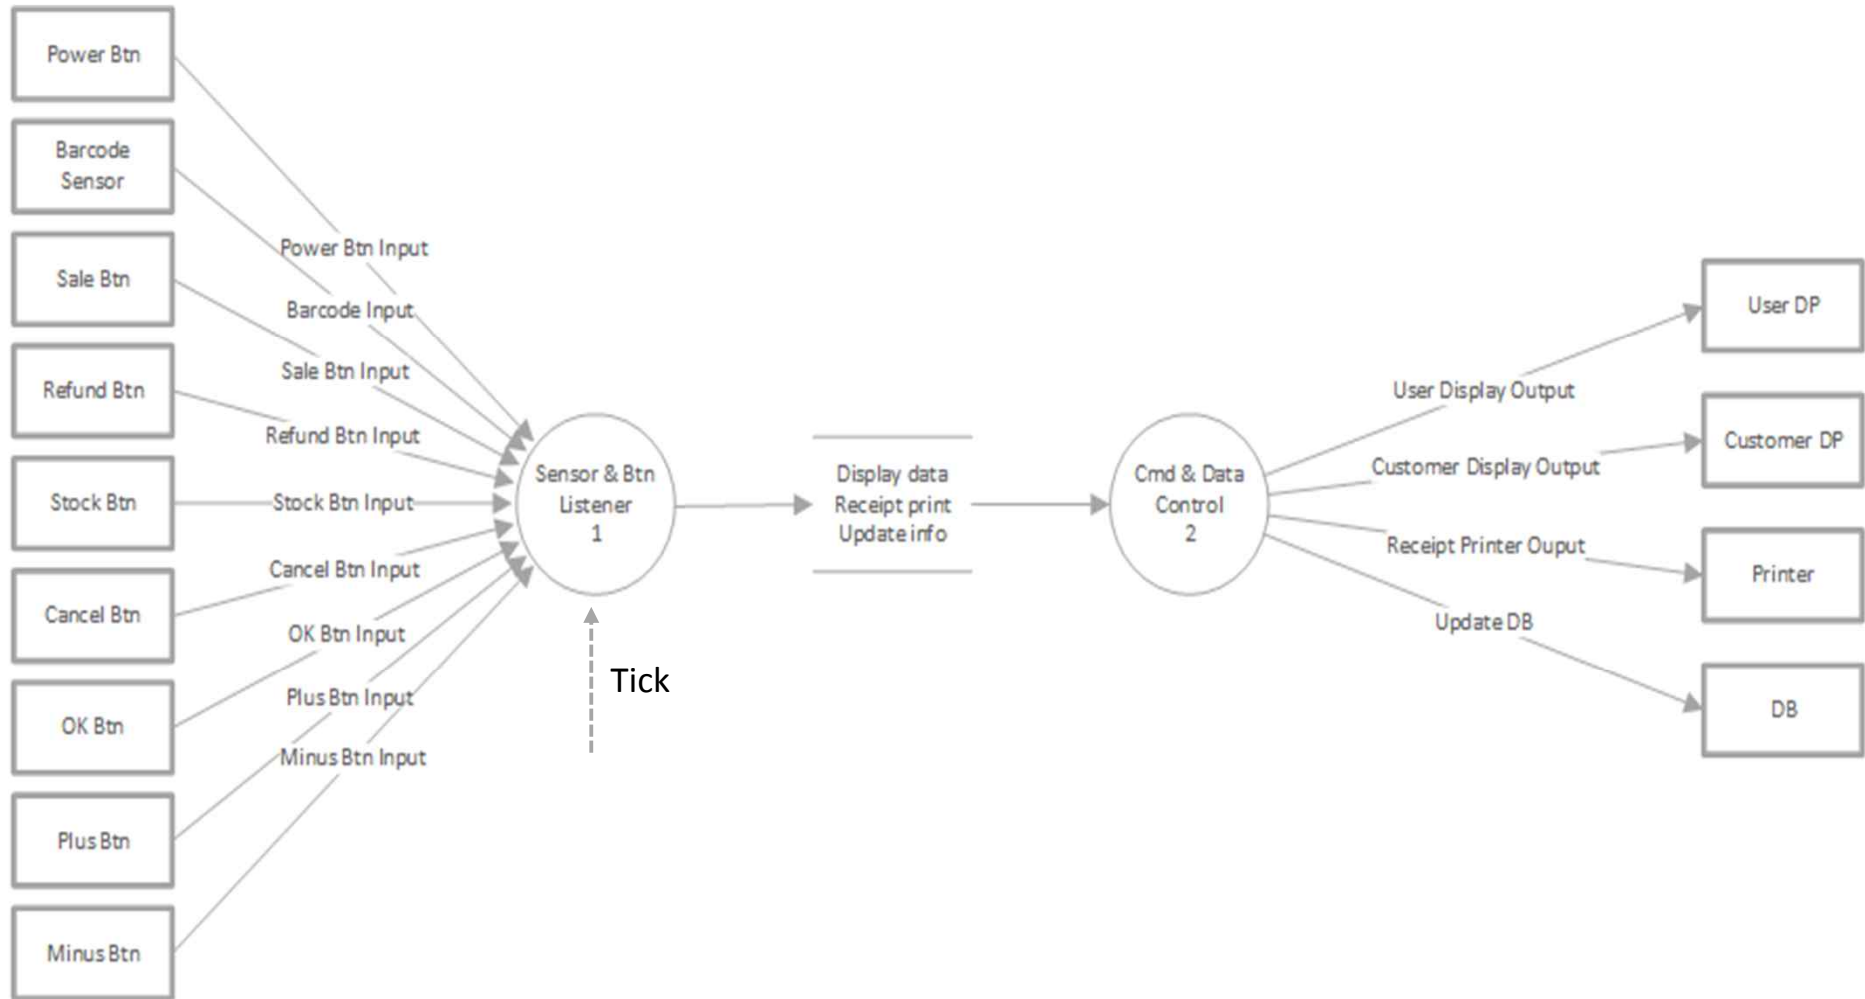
Power Btn

Barcode Sensor

Sale Btn

Refund Btn

Stock Btn

Cancel Btn

OK Btn

Plus Btn

Minus Btn

Power Btn Input

Barcode Input

Sale Btn Input

Refund Btn Input

Stock Btn Input

Cancel Btn Input

OK Btn Input

Plus Btn Input

Minus Btn Input

Sensor & Btn Listener 1

Tick

Display data Receipt print Update info

Cmd & Data Control 2

User Display Output

Customer Display Output

Receipt Printer Ouput

Update DB

User DP

Customer DP

Printer

DB